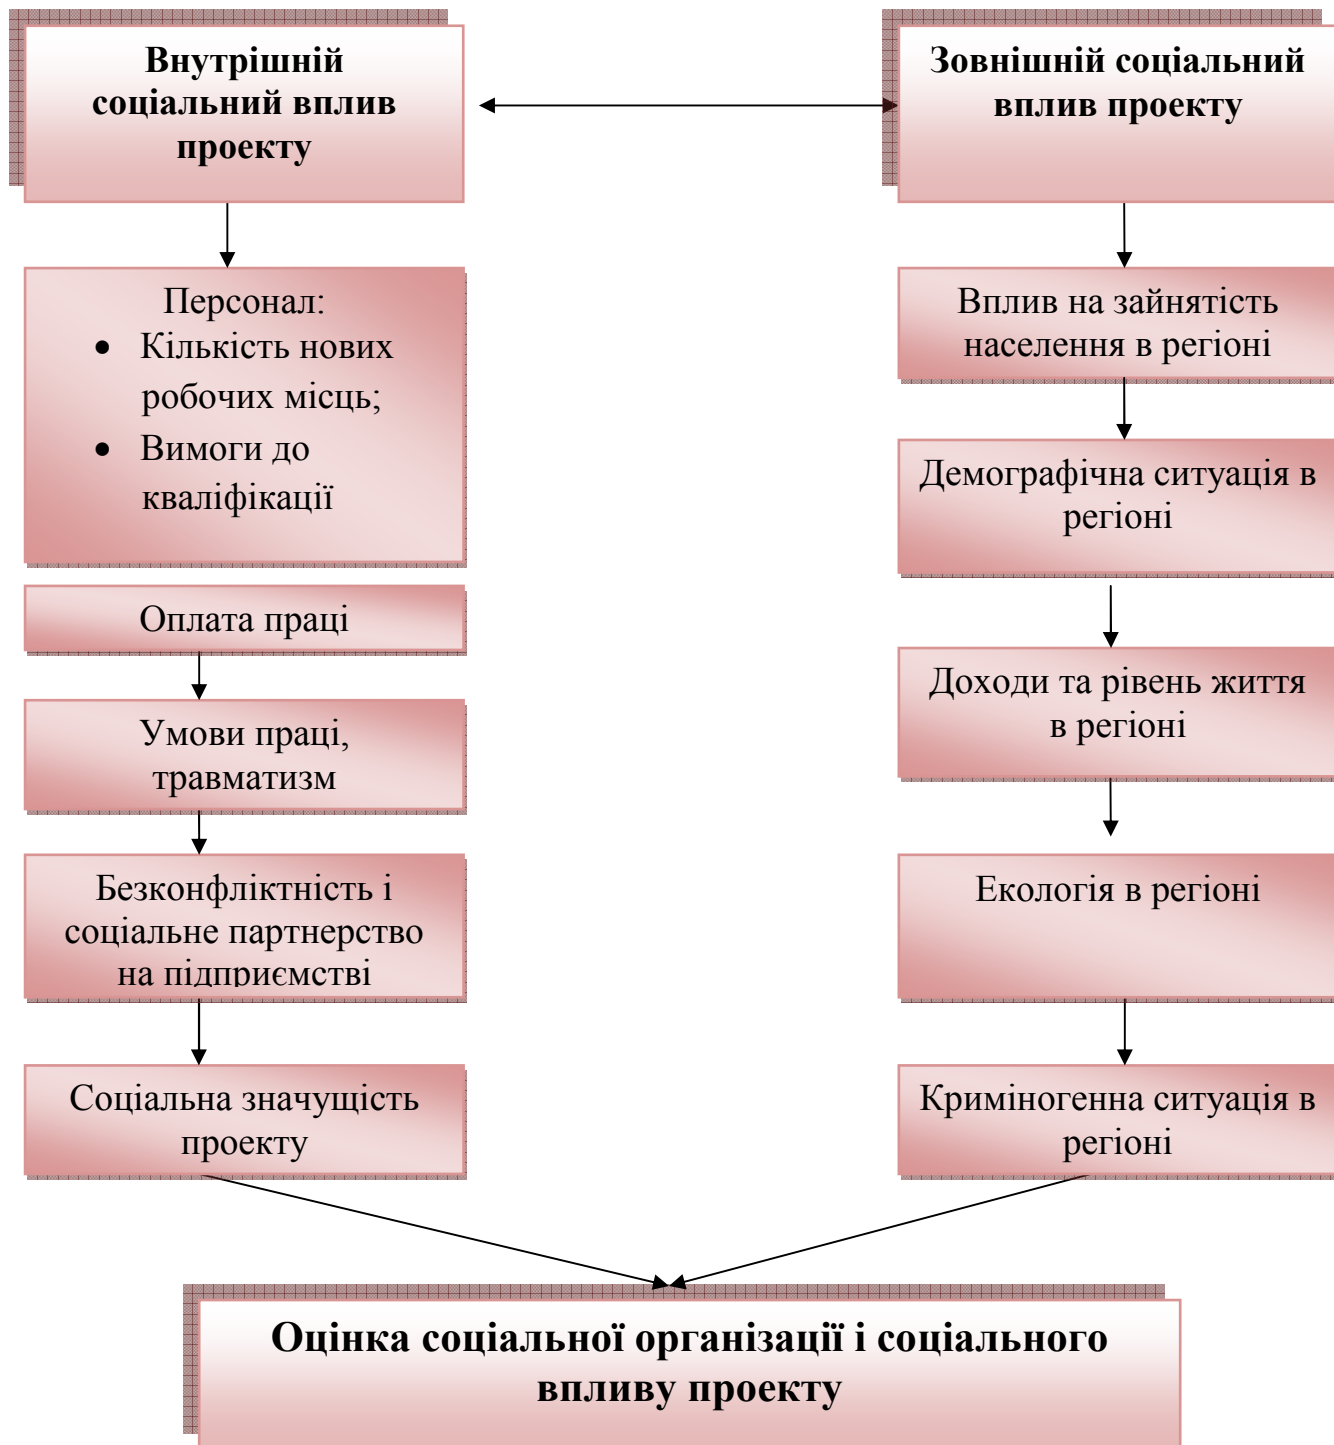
Внутрішній соціальний вплив проекту

Зовнішній соціальний вплив проекту

Персонал:
- Кількість нових робочих місць;
- Вимоги до кваліфікації

Оплата праці

Умови праці, травматизм

Безконфліктність і соціальне партнерство на підприємстві

Соціальна значущість проекту

Вплив на зайнятість населення в регіоні

Демографічна ситуація в регіоні

Доходи та рівень життя в регіоні

Екологія в регіоні

Криміногенна ситуація в регіоні

Оцінка соціальної організації і соціального впливу проекту